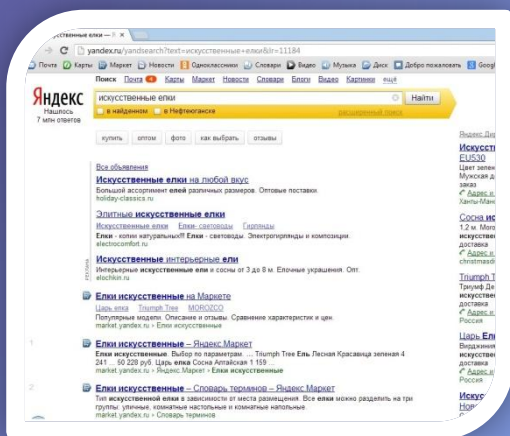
Искусственные елки — Я ×

yandex.ru/yandsearch?text=искусственные+елки&lr=11184

Почта Карты Маркет Новости Одноклассники Словари Видео Музыка Диск Добро пожаловать Google

Поиск Почта Карты Маркет Новости Словари Блоги Видео Картинки ещё

Яндекс

искусственные елки

Найти

в найденном в Нефтеюганске

расширенный поиск

Нашлось 7 млн ответов

купить оптом фото как выбрать отзывы

Все объявления

Искусственные елки на любой вкус

Большой ассортимент елей различных размеров. Оптовые поставки.

holiday-classics.ru

Элитные искусственные елки

Искусственные ели Ели - световоды Гирлянды

Елки - копии натуральных!!! Елки - световоды. Электрогирлянды и композиции.

electrocomfort.ru

Искусственные интерьерные ели

Интерьерные искусственные ели и сосны от 3 до 8 м. Елочные украшения. Опт.

elochkin.ru

реклама

Елки искусственные на Маркете

Цены Триумф Triumph Tree MOROZCO

Популярные модели. Описание и отзывы. Сравнение характеристик и цен.

market.yandex.ru › Елки искусственные

1 Елки искусственные – Яндекс Маркет

Елки искусственные. Выбор по параметрам. ... Triumph Tree Ель Лесная Красавица зеленая 4 241 ... 50 228 руб. Царь елка Сосна Алтайская 1 159 ...

market.yandex.ru › Елки искусственные

2 Елки искусственные – Словарь терминов – Яндекс Маркет

Тип искусственной елки в зависимости от места размещения. Все елки можно разделить на три группы: уличные, комнатные настольные и комнатные напольные.

market.yandex.ru › Словарь терминов

Яндекс.Ди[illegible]

Искусст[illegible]

EU530

Цвет зелен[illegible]

Мужская д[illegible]

заказ

Ханты-Манс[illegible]

Сосна ис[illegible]

1.2 м. Моро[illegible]

искусственн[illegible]

доставка

Адрес и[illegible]

christmasd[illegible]

Triumph T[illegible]

Триумф Дж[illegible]

искусствен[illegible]

доставка

Адрес и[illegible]

Россия

Царь Ел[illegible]

Вирджини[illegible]

искусствен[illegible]

доставка

Адрес и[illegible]

Россия

Искусс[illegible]

Нов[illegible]